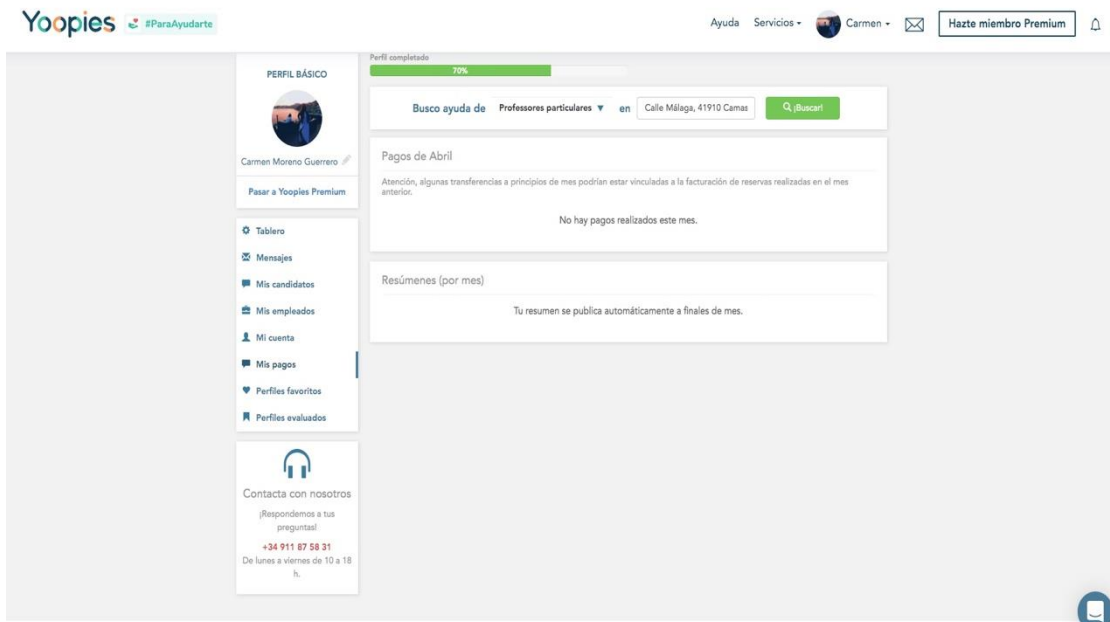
Yoopies #ParaAyudarte

Ayuda Servicios Carmen Hazte miembro Premium

PERFIL BÁSICO

Carmen Moreno Guerrero

Pasar a Yoopies Premium

Tablero
Mensajes
Mis candidatos
Mis empleados
Mi cuenta
Mis pagos
Perfiles favoritos
Perfiles evaluados

Contacta con nosotros
¡Respondemos a tus preguntas!
+34 911 87 58 31
De lunes a viernes de 10 a 18 h.

Perfil completado
70%

Busco ayuda de Professores particulares en Calle Málaga, 41910 Camas ¡Buscar!

Pagos de Abril

Atención, algunas transferencias a principios de mes podrían estar vinculadas a la facturación de reservas realizadas en el mes anterior.

No hay pagos realizados este mes.

Resúmenes (por mes)

Tu resumen se publica automáticamente a finales de mes.